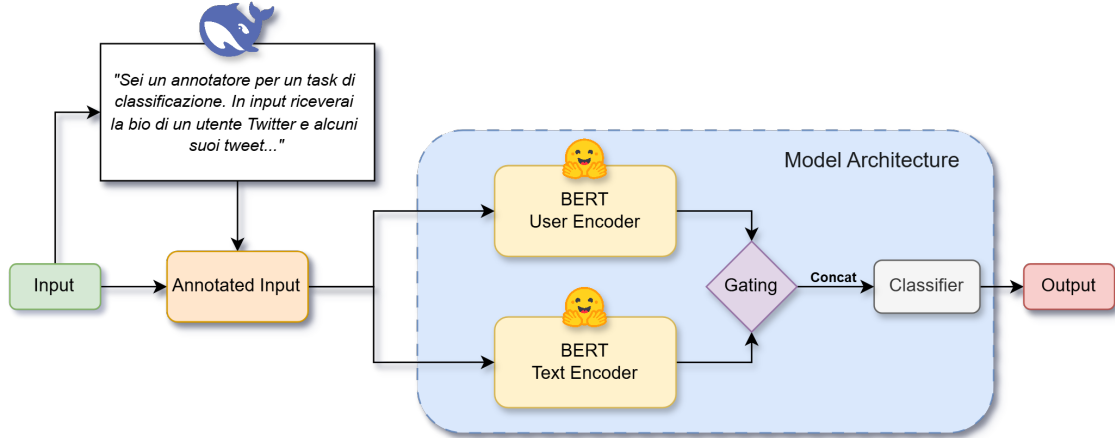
"Sei un annotatore per un task di classificazione. In input riceverai la bio di un utente Twitter e alcuni suoi tweet..."

Model Architecture

BERT
User Encoder

Input

Annotated Input

Gating

Concat

Classifier

Output

BERT
Text Encoder